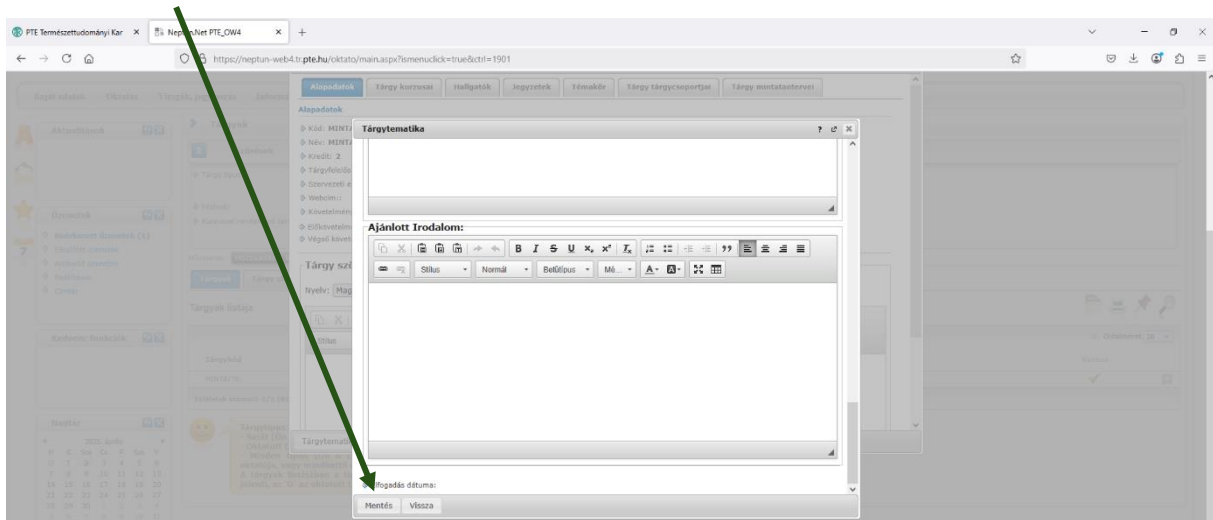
PTE Természettudományi Kar ×
Neptun.Net PTE_OW4 ×
+

https://neptun-web4.tr.pte.hu/oktato/main.aspx?ismenuclick=true&ctrl=1901

Alapadatok
Tárgy kurzusai
Hallgatók
Jegyzetek
Témakör
Tárgy tárgycsoportjai
Tárgy mintatantervei

Alapadatok
Kód: MINTA
Név: MINTA
Kredit: 2

Tárgytematika

Ajánlott Irodalom:

Stílus
Normál
Betűtípus
Mé...

Tárgy szö
Nyelv: Mag

Tárgyak listája

Tárgytemati

Elfogadás dátuma:

Mentés
Vissza